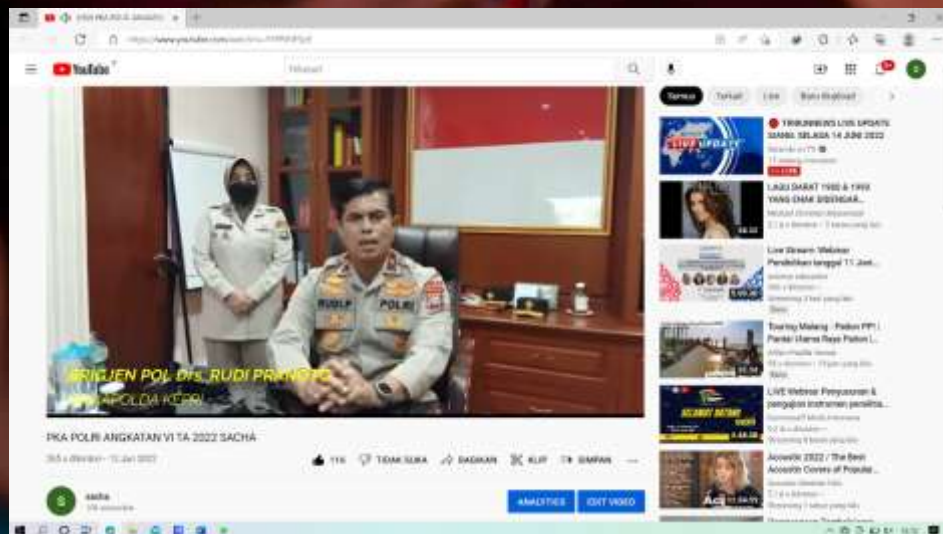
YouTube

Telusuri

BRIGJEN POL Drs. RUDI PRANOTO
WAKAPOLDA KEPRI

RUDI P.
POLRI

PKA POLRI ANGKATAN VI TA 2022 SACHA

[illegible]

119 TIDAK SUKA BAGIKAN KLIP SIMPAN

sacha

ANALYTICS EDIT VIDEO

Semua Terkait Live Baru diupload

TRIBUNNEWS LIVE UPDATE SIANG, SELASA 14 JUNI 2022
LIVE UPDATE
LIVE

LAGU BARAT 1980 & 1990 YANG ENAK DIDENGAR...

Live Stream: Webinar Pendidikan tanggal 11 Juni...

Touring Malang - Pelabuhan PP | Pantai Utama Raya Pelabuhan...

LIVE Webinar Penyusunan & pengajuan instrumen penelitian...

Acoustic 2022 / The Best Acoustic Covers of Popular...